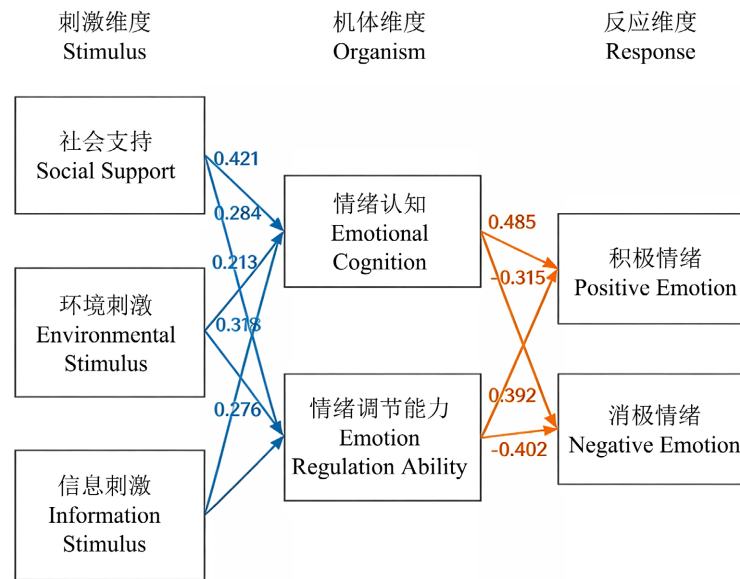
刺激维度
Stimulus

机体维度
Organism

反应维度
Response

社会支持
Social Support

环境刺激
Environmental Stimulus

信息刺激
Information Stimulus

情绪认知
Emotional Cognition

情绪调节能力
Emotion Regulation Ability

积极情绪
Positive Emotion

消极情绪
Negative Emotion

0.421
0.284
0.213
0.318
0.276

0.485
-0.315
0.392
-0.402